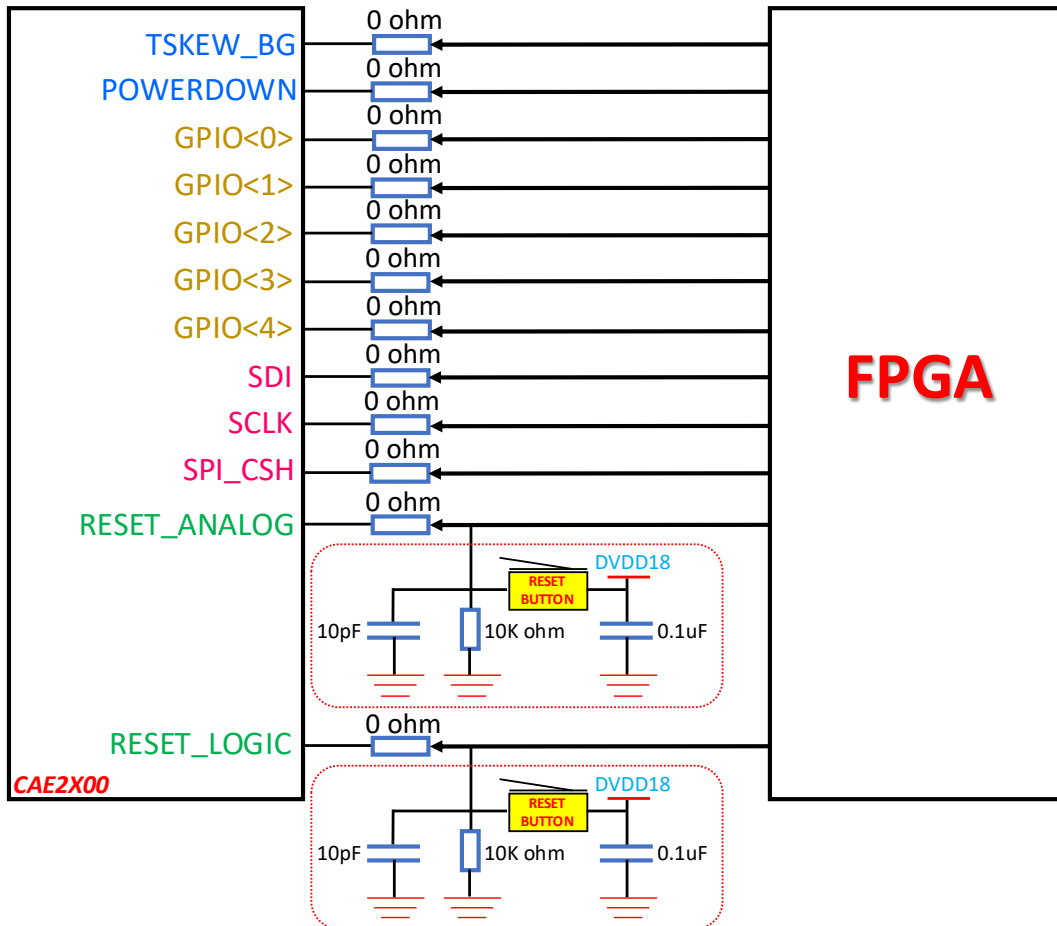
TSKEW_BG
0 ohm
POWERDOWN
0 ohm
GPIO<0>
0 ohm
GPIO<1>
0 ohm
GPIO<2>
0 ohm
GPIO<3>
0 ohm
GPIO<4>
0 ohm
SDI
0 ohm
SCLK
0 ohm
SPI_CSH
0 ohm
RESET_ANALOG
0 ohm

FPGA

DVDD18
RESET BUTTON
10pF
10K ohm
0.1uF

RESET_LOGIC
0 ohm
CAE2X00

DVDD18
RESET BUTTON
10pF
10K ohm
0.1uF